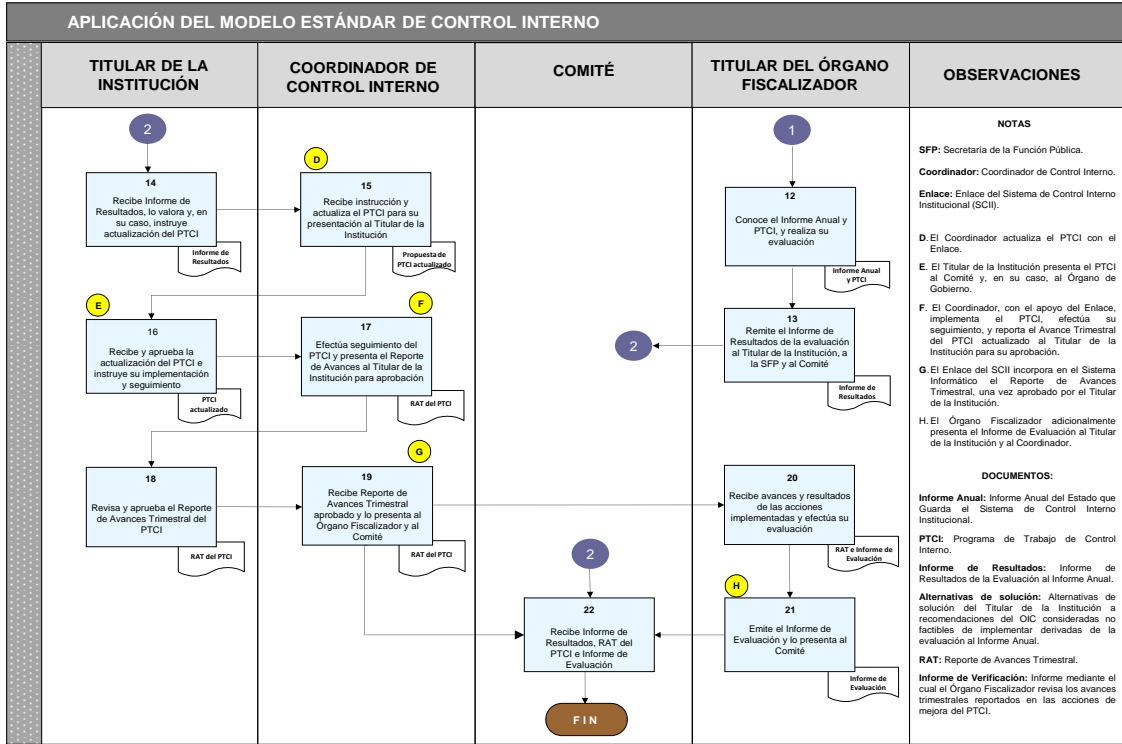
APLICACIÓN DEL MODELO ESTÁNDAR DE CONTROL INTERNO

TITULAR DE LA INSTITUCIÓN

COORDINADOR DE CONTROL INTERNO

COMITÉ

TITULAR DEL ÓRGANO FISCALIZADOR

OBSERVACIONES

2

14
Recibe Informe de Resultados, lo valora y, en su caso, instruye actualización del PTCI

Informe de Resultados

D

15
Recibe instrucción y actualiza el PTCI para su presentación al Titular de la Institución

Propuesta de PTCI actualizado

E

16
Recibe y aprueba la actualización del PTCI e instruye su implementación y seguimiento

PTCI actualizado

F

17
Efectúa seguimiento del PTCI y presenta el Reporte de Avances al Titular de la Institución para aprobación

RAT del PTCI

18
Revisa y aprueba el Reporte de Avances Trimestral del PTCI

RAT del PTCI

G

19
Recibe Reporte de Avances Trimestral aprobado y lo presenta al Órgano Fiscalizador y al Comité

RAT del PTCI

2

22
Recibe Informe de Resultados, RAT del PTCI e Informe de Evaluación

FIN

1

12
Conoce el Informe Anual y PTCI, y realiza su evaluación

Informe Anual y PTCI

13
Remite el Informe de Resultados de la evaluación al Titular de la Institución, a la SFP y al Comité

Informe de Resultados

2

20
Recibe avances y resultados de las acciones implementadas y efectúa su evaluación

RAT e Informe de Evaluación

H

21
Emite el Informe de Evaluación y lo presenta al Comité

Informe de Evaluación

NOTAS

SFP: Secretaría de la Función Pública.

Coordinador: Coordinador de Control Interno.

Enlace: Enlace del Sistema de Control Interno Institucional (SCII).

D. El Coordinador actualiza el PTCI con el Enlace.

E. El Titular de la Institución presenta el PTCI al Comité y, en su caso, al Órgano de Gobierno.

F. El Coordinador, con el apoyo del Enlace, implementa el PTCI, efectúa su seguimiento, y reporta el Avance Trimestral del PTCI actualizado al Titular de la Institución para su aprobación.

G. El Enlace del SCII incorpora en el Sistema Informático el Reporte de Avances Trimestral, una vez aprobado por el Titular de la Institución.

H. El Órgano Fiscalizador adicionalmente presenta el Informe de Evaluación al Titular de la Institución y al Coordinador.

DOCUMENTOS:

Informe Anual: Informe Anual del Estado que Guarda el Sistema de Control Interno Institucional.

PTCI: Programa de Trabajo de Control Interno.

Informe de Resultados: Informe de Resultados de la Evaluación al Informe Anual.

Alternativas de solución: Alternativas de solución del Titular de la Institución a recomendaciones del OIC consideradas no factibles de implementar derivadas de la evaluación al Informe Anual.

RAT: Reporte de Avances Trimestral.

Informe de Verificación: Informe mediante el cual el Órgano Fiscalizador revisa los avances trimestrales reportados en las acciones de mejora del PTCI.